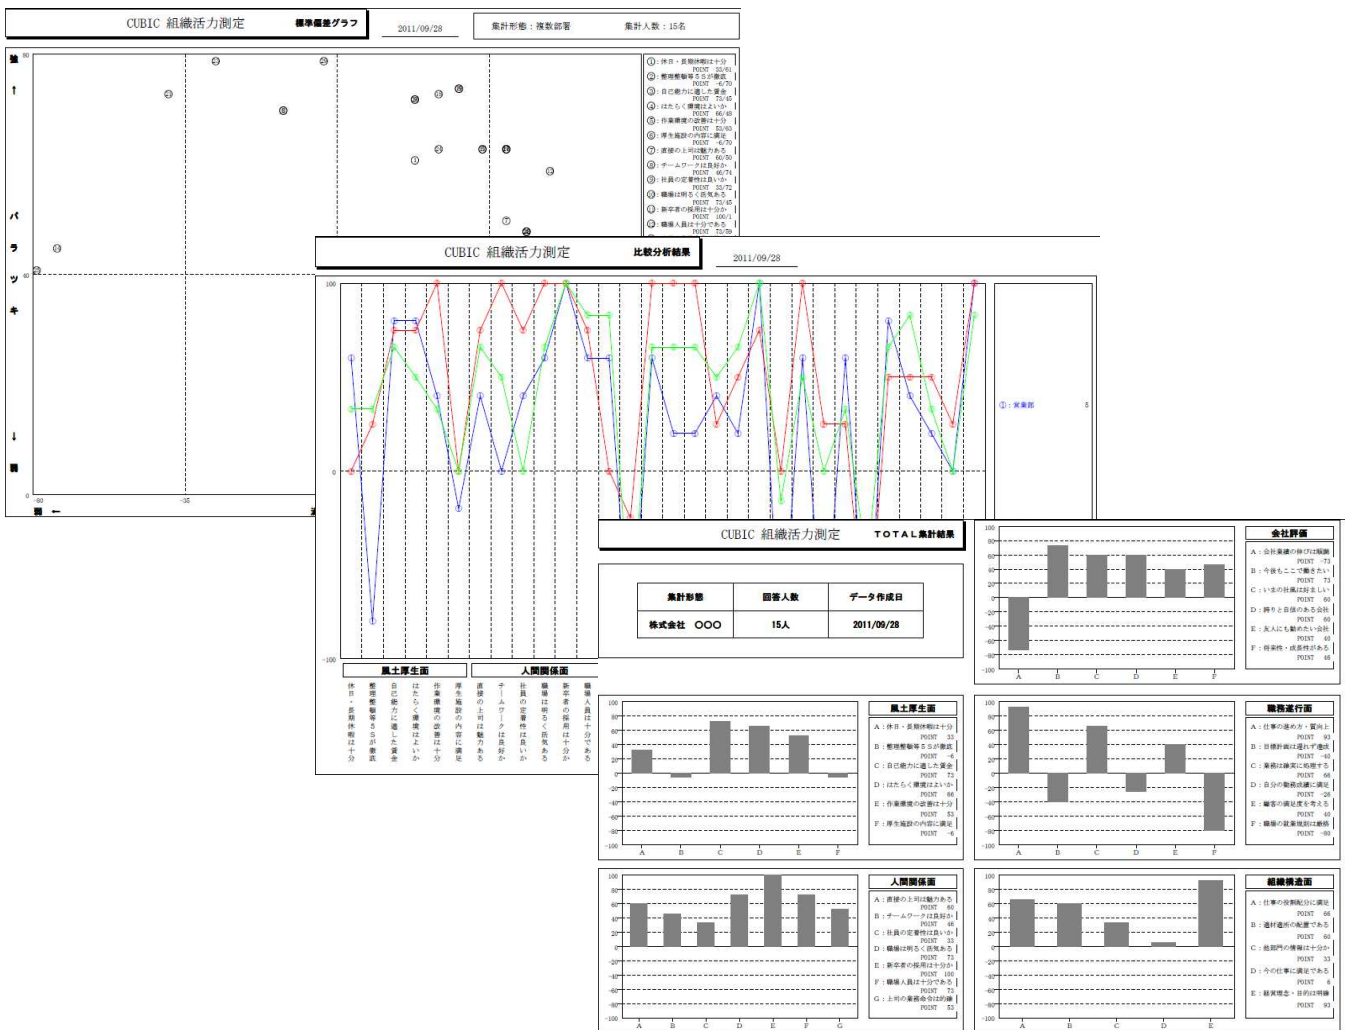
CUBIC 組織活力測定 標準偏差グラフ

2011/09/28

集計形態：複数部署

集計人数：15名

強 ↑

バラツキ

↓ 弱

80

40

0

-80

-35

弱 ←

①：休日・長期休暇は十分 POINT 33/61
②：整理整頓等5Sが徹底 POINT -6/70
③：自己能力に適した賃金 POINT 73/45
④：はたらく環境はよいか POINT 66/48
⑤：作業環境の改善は十分 POINT 53/63
⑥：厚生施設の内容に満足 POINT -6/70
⑦：直接の上司は魅力ある POINT 60/50
⑧：チームワークは良好か POINT 46/74
⑨：社員の定着性は良いか POINT 33/72
⑩：職場は明るく活気ある POINT 73/45
⑪：新卒者の採用は十分か POINT 100/1
⑫：職場人員は十分である POINT 73/59

CUBIC 組織活力測定 比較分析結果

2011/09/28

100

0

-100

①：営業部 5

風土厚生面

人間関係面

休日・長期休暇は十分

整理整頓等5Sが徹底

自己能力に適した賃金

はたらく環境はよいか

作業環境の改善は十分

厚生施設の内容に満足

直接の上司は魅力ある

チームワークは良好か

社員の定着性は良いか

職場は明るく活気ある

新卒者の採用は十分か

職場人員は十分である

CUBIC 組織活力測定 TOTAL集計結果

| 集計形態 | 回答人数 | データ作成日 |
|---|---|---|
| 株式会社 ○○○ | 15人 | 2011/09/28 |

会社評価

A：会社業績の伸びは順調 POINT -73
B：今後もここで働きたい POINT 73
C：いまの仕事は好ましい POINT 60
D：誇りと自信のある会社 POINT 60
E：友人にも勧めたい会社 POINT 40
F：将来性・成長性がある POINT 46

風土厚生面

A：休日・長期休暇は十分 POINT 33
B：整理整頓等5Sが徹底 POINT -6
C：自己能力に適した賃金 POINT 73
D：はたらく環境はよいか POINT 66
E：作業環境の改善は十分 POINT 53
F：厚生施設の内容に満足 POINT -6

職務遂行面

A：仕事の進め方・質向上 POINT 93
B：目標計画は達れず達成 POINT -40
C：業務は確実に処理する POINT 66
D：自分の能力を適に満足 POINT -26
E：顧客の満足度を考える POINT 40
F：職場の就業規則は厳格 POINT -80

人間関係面

A：直接の上司は魅力ある POINT 60
B：チームワークは良好か POINT 46
C：社員の定着性は良いか POINT 33
D：職場は明るく活気ある POINT 73
E：新卒者の採用は十分か POINT 100
F：職場人員は十分である POINT 73
G：上司の業務命令は的確 POINT 53

組織構造面

A：仕事の役割配分に満足 POINT 66
B：適材適所の配置である POINT 60
C：他部門の情報は十分か POINT 33
D：今の仕事に満足である POINT 6
E：経営理念・目的は明確 POINT 93

100 80 60 40 20 0 -20 -40 -60 -80 -100

A B C D E F G